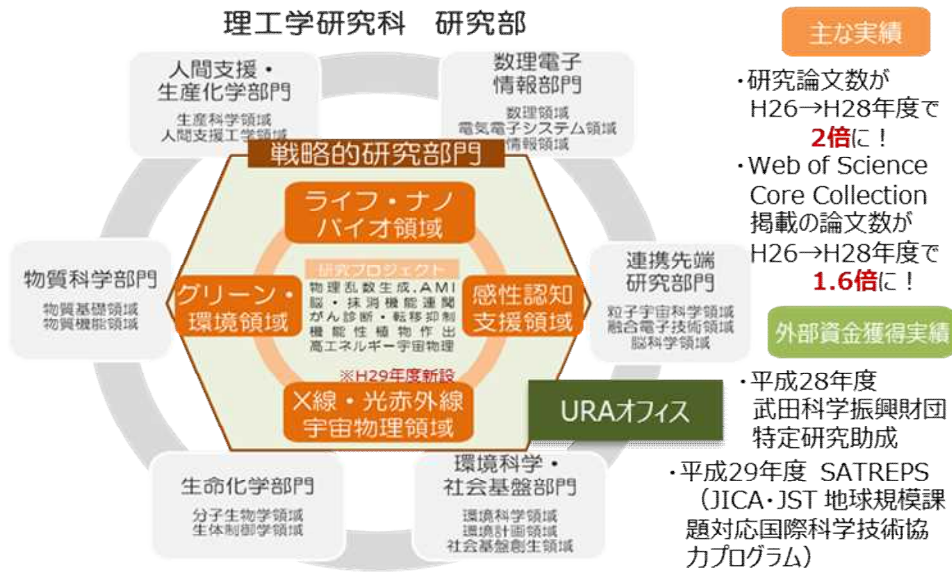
理工学研究科　研究部

人間支援・生産化学部門
生産科学領域
人間支援工学領域

数理電子情報部門
数理領域
電気電子システム領域
情報領域

戦略的研究部門

ライフ・ナノバイオ領域

研究プロジェクト
物理乱数生成、AMI
脳・抹消機能連関
がん診断・転移抑制
機能性植物作出
高エネルギー宇宙物理

グリーン・環境領域

感性認知支援領域

※H29年度新設

X線・光赤外線宇宙物理領域

物質科学部門
物質基礎領域
物質機能領域

連携先端研究部門
粒子宇宙科学領域
融合電子技術領域
脳科学領域

URAオフィス

生命化学部門
分子生物学領域
生体制御学領域

環境科学・社会基盤部門
環境科学領域
環境計画領域
社会基盤創生領域

主な実績

・研究論文数が H26→H28年度で **2倍**に！

・Web of Science Core Collection 掲載の論文数が H26→H28年度で **1.6倍**に！

外部資金獲得実績

・平成28年度 武田科学振興財団 特定研究助成

・平成29年度 SATREPS（JICA・JST 地球規模課題対応国際科学技術協力プログラム）